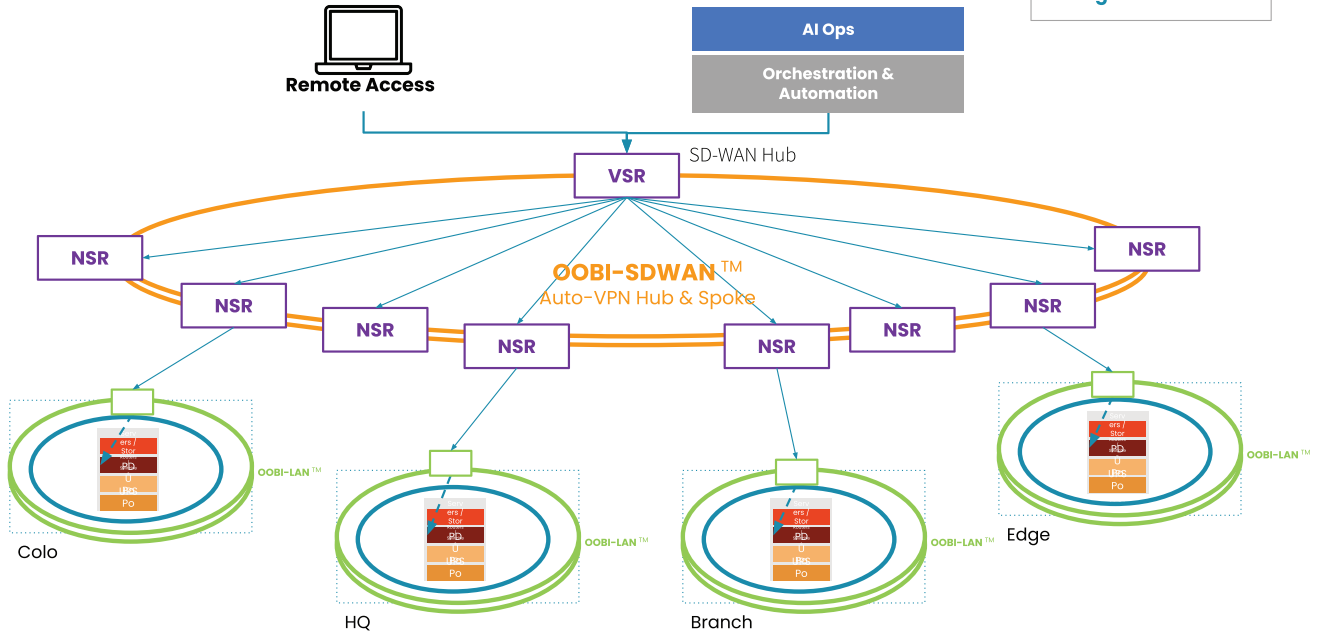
g

AI Ops

Orchestration & Automation

Remote Access

SD-WAN Hub

VSR

NSR

NSR

OOBI-SDWAN™
Auto-VPN Hub & Spoke

NSR

NSR

NSR

NSR

NSR

NSR

NSR

ers / Stor
PD
U
UPS
Po

OOBI-LAN™

Colo

ers / Stor
PD
U
UPS
Po

OOBI-LAN™

HQ

ers / Stor
PD
U
UPS
Po

OOBI-LAN™

Branch

ers / Stor
PD
U
UPS
Po

OOBI-LAN™

Edge